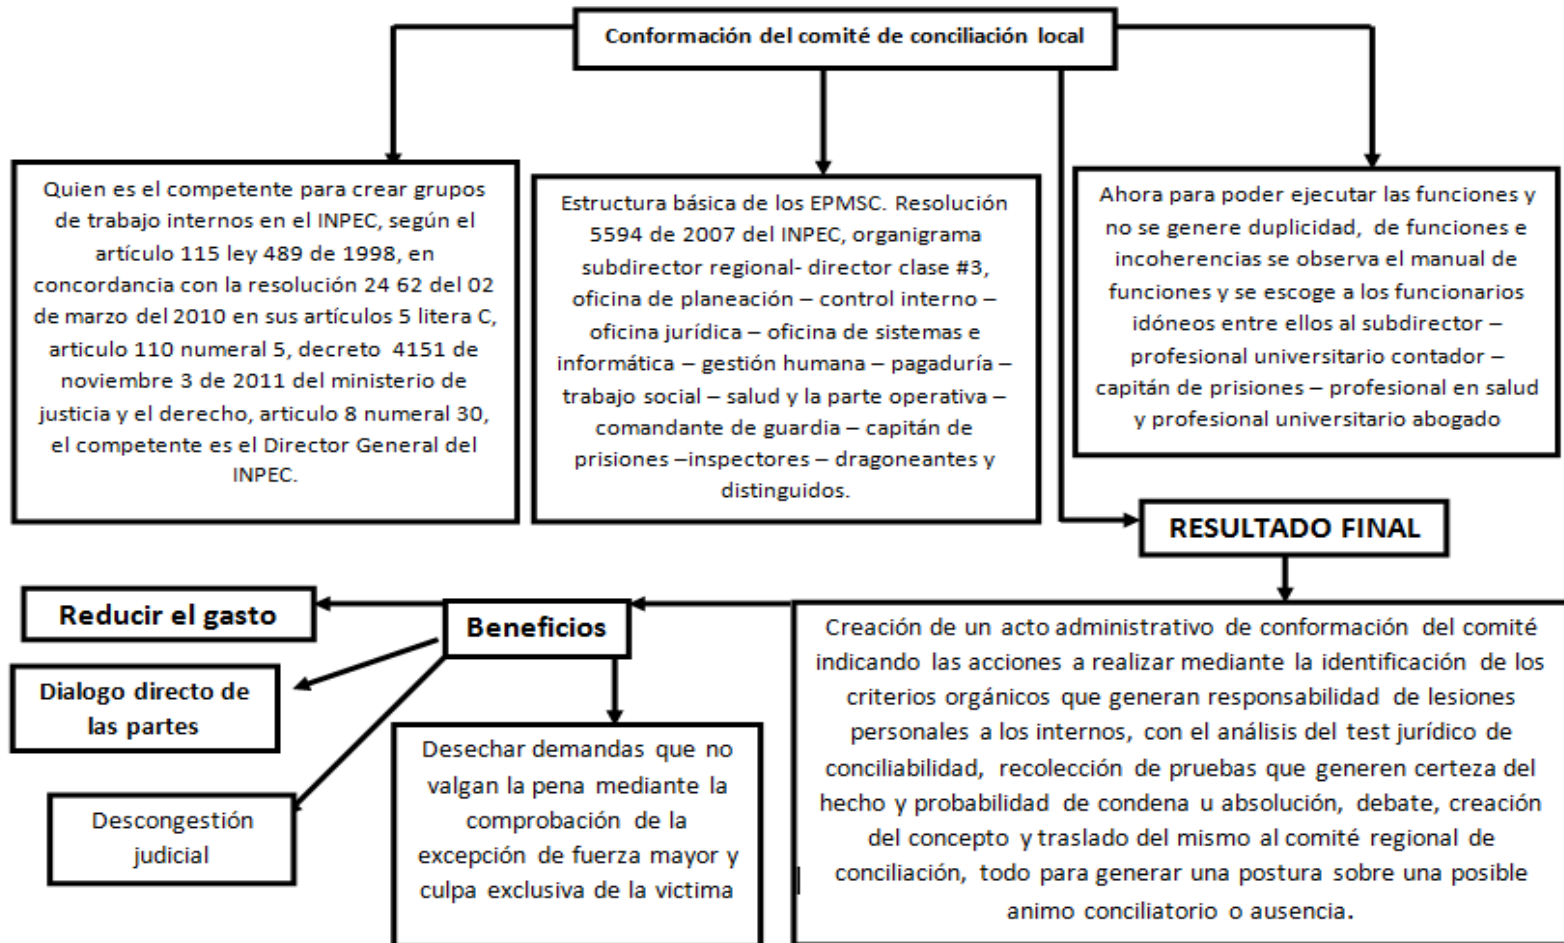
Conformación del comité de conciliación local

Quien es el competente para crear grupos de trabajo internos en el INPEC, según el artículo 115 ley 489 de 1998, en concordancia con la resolución 24 62 del 02 de marzo del 2010 en sus artículos 5 litera C, articulo 110 numeral 5, decreto 4151 de noviembre 3 de 2011 del ministerio de justicia y el derecho, articulo 8 numeral 30, el competente es el Director General del INPEC.

Estructura básica de los EPMSC. Resolución 5594 de 2007 del INPEC, organigrama subdirector regional- director clase #3, oficina de planeación – control interno – oficina jurídica – oficina de sistemas e informática – gestión humana – pagaduría – trabajo social – salud y la parte operativa – comandante de guardia – capitán de prisiones –inspectores – dragoneantes y distinguidos.

Ahora para poder ejecutar las funciones y no se genere duplicidad, de funciones e incoherencias se observa el manual de funciones y se escoge a los funcionarios idóneos entre ellos al subdirector – profesional universitario contador – capitán de prisiones – profesional en salud y profesional universitario abogado

RESULTADO FINAL

Creación de un acto administrativo de conformación del comité indicando las acciones a realizar mediante la identificación de los criterios orgánicos que generan responsabilidad de lesiones personales a los internos, con el análisis del test jurídico de conciliabilidad, recolección de pruebas que generen certeza del hecho y probabilidad de condena u absolución, debate, creación del concepto y traslado del mismo al comité regional de conciliación, todo para generar una postura sobre una posible animo conciliatorio o ausencia.

Beneficios

Reducir el gasto

Dialogo directo de las partes

Descongestión judicial

Desechar demandas que no valgan la pena mediante la comprobación de la excepción de fuerza mayor y culpa exclusiva de la victima